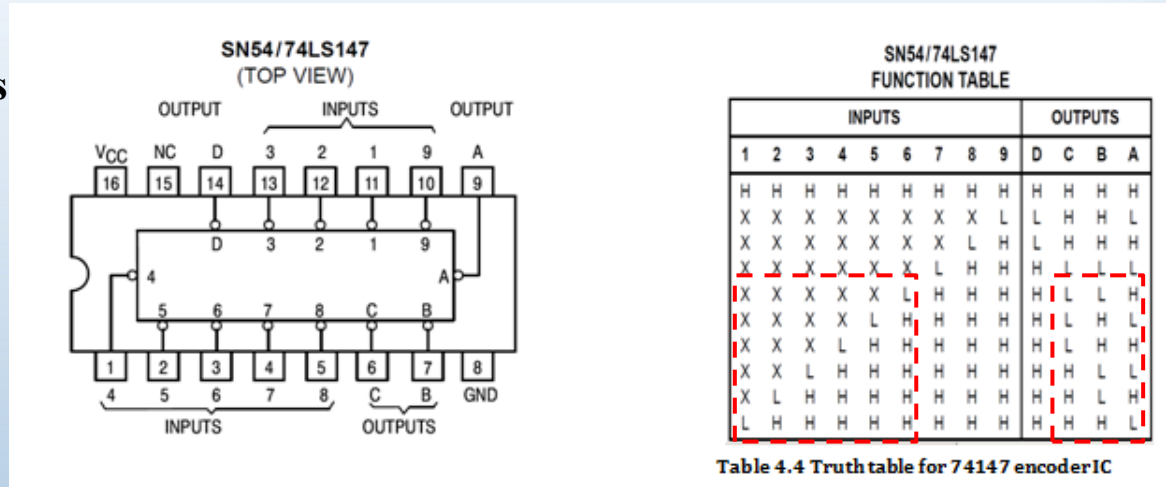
S

SN54/74LS147
(TOP VIEW)

OUTPUT INPUTS OUTPUT

$V_{CC}$ NC D 3 2 1 9 A
16 15 14 13 12 11 10 9

D 3 2 1 9
4 A
5 6 7 8 C B

1 2 3 4 5 6 7 8
4 5 6 7 8 C B GND
INPUTS OUTPUTS

SN54/74LS147
FUNCTION TABLE

| INPUTS | | | | | | | | | OUTPUTS | | | |
|---|---|---|---|---|---|---|---|---|---|---|---|---|
| 1 | 2 | 3 | 4 | 5 | 6 | 7 | 8 | 9 | D | C | B | A |
| H | H | H | H | H | H | H | H | H | H | H | H | H |
| X | X | X | X | X | X | X | X | L | L | H | H | L |
| X | X | X | X | X | X | X | L | H | L | H | H | H |
| X | X | X | X | X | X | L | H | H | H | L | L | L |
| X | X | X | X | X | L | H | H | H | H | L | L | H |
| X | X | X | X | L | H | H | H | H | H | L | H | L |
| X | X | X | L | H | H | H | H | H | H | L | H | H |
| X | X | L | H | H | H | H | H | H | H | H | L | L |
| X | L | H | H | H | H | H | H | H | H | H | L | H |
| L | H | H | H | H | H | H | H | H | H | H | H | L |

Table 4.4 Truth table for 74147 encoder IC